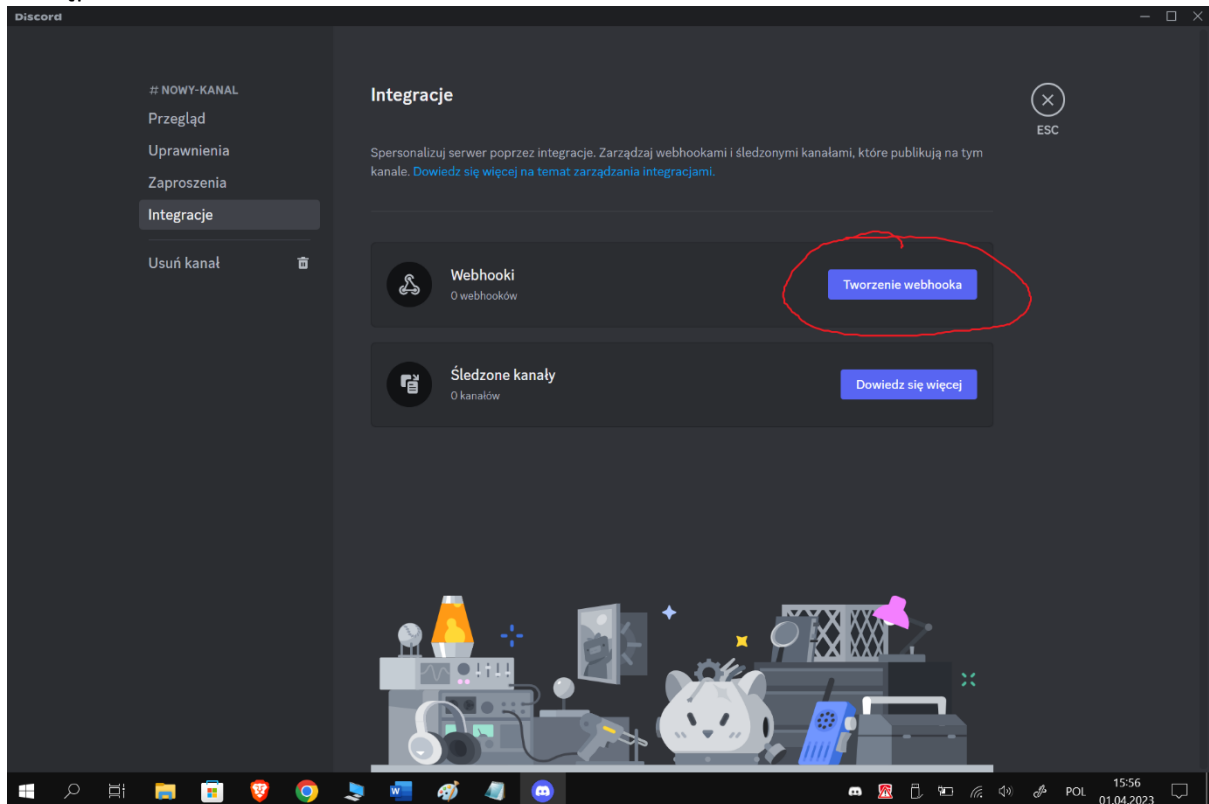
Discord

# NOWY-KANAL
Przegląd
Uprawnienia
Zaproszenia
Integracje
Usuń kanał

Integracje

ESC

Spersonalizuj serwer poprzez integracje. Zarządzaj webhookami i śledzonymi kanałami, które publikują na tym kanale. Dowiedz się więcej na temat zarządzania integracjami.

Webhooki
0 webhooków
Tworzenie webhooka

Śledzone kanały
0 kanałów
Dowiedz się więcej

POL
15:56
01.04.2023